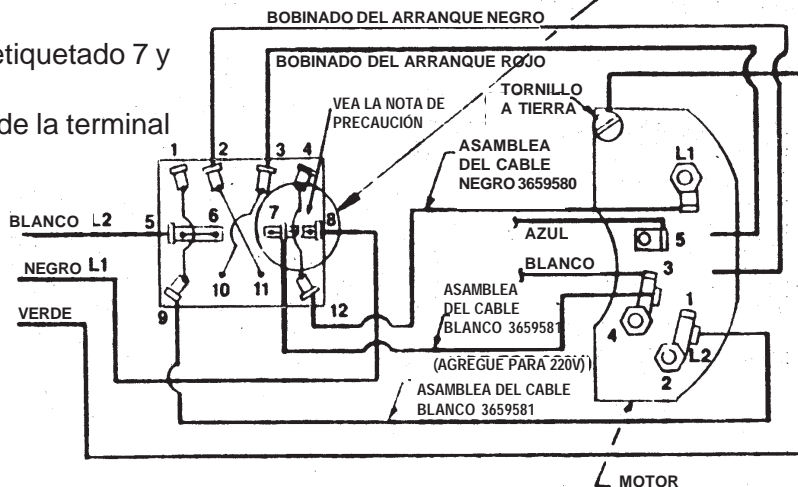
etiquetado 7 y

de la terminal

BOBINADO DEL ARRANQUE NEGRO

BOBINADO DEL ARRANQUE ROJO

VEA LA NOTA DE PRECAUCIÓN

TORNILLO A TIERRA

ASAMBLEA DEL CABLE NEGRO 3659580

1 2 3 4

BLANCO L2 5 6 7 9 8

NEGRO L1

VERDE

10 11

9 12

L1

AZUL

5

BLANCO

3

ASAMBLEA DEL CABLE BLANCO 3659581

4

1

L2

2

(AGREGUE PARA 220V)

ASAMBLEA DEL CABLE BLANCO 3659581

MOTOR